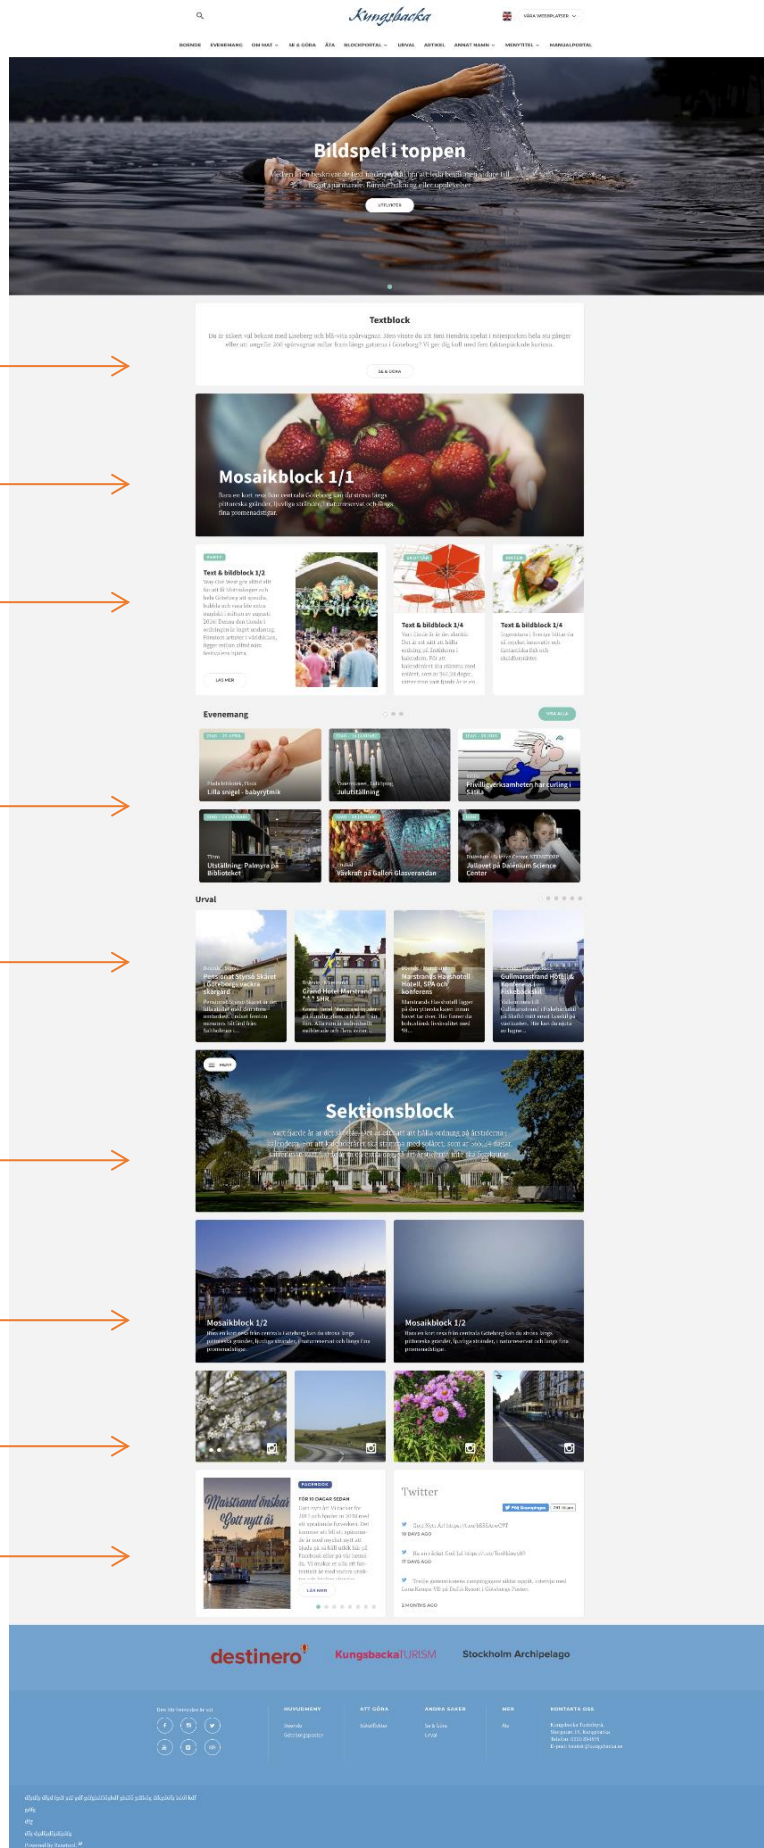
Kungsbacka

VÅRA WEBBPLATSER

BOENDE EVENEMANG OM MAT SE & GÖRA ÄTA BLOCKPORTAL URVAL ARTIKEL ANNAT NAMN MENYTITEL MANUALPORTAL

Bildspel i toppen

UTFLYKTER

Textblock

Du är säkert väl bekant med Liseberg och blå-vita spårvagnar. Men visste du att här finns spelat i möjligheter hela sju gånger eller att ungefär 300 spårvagnar rullar fram längs gatorna i Göteborg? Vi ger dig koll med fem faktaspäckade kartor.

SE & GÖRA

Mosaikblock 1/1

Text & bildblock 1/2

LÄS MER

Text & bildblock 1/4

Text & bildblock 1/4

Evenemang

VISA ALLA

Lilla singel - babyrytmik

Julutställning

Frivilligverksamheten har curling i SISKA

Utställning: Palmyra på Biblioteket

Väckraft på Gallen Glasverandan

Julavet på Universeum Science Center

Urval

Pensionat Styrsö Skäret | Göteborgs västra skärgård

Grand Hotel Marstrand

Marstrands Havshotell Hotell, SPA och konferens

Gullmarsstrand Hotell & Konferens

Sektionsblock

Mosaikblock 1/2

Mosaikblock 1/2

Marstrand önskar Gott nytt år

FACEBOOK

LÄS MER

Twitter

destinero

KungsbackaTURISM

Stockholm Archipelago

MENYMENY

ATT GÖRA

ANDRA SAKER

MER

KONTAKTA OSS

Powered by Visitor